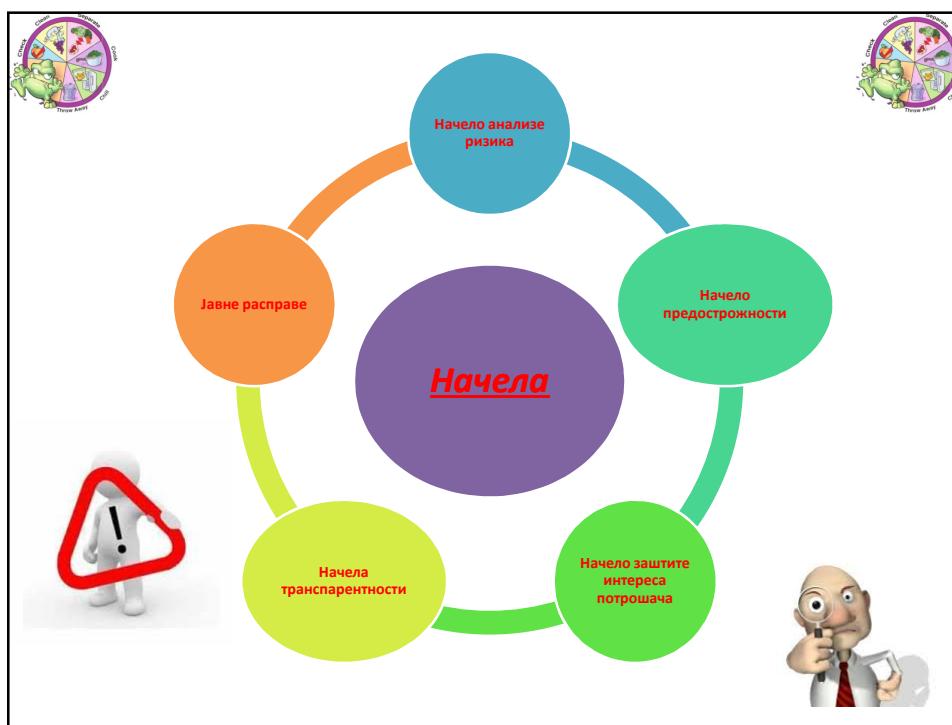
Clean Separate Check Cook Throw Away Chill

Clean Separate Check Cook Throw Away Chill

Начело анализе ризика

Начело предострожности

Начело заштите интереса потрошача

Начела транспарентности

Јавне расправе

Начела